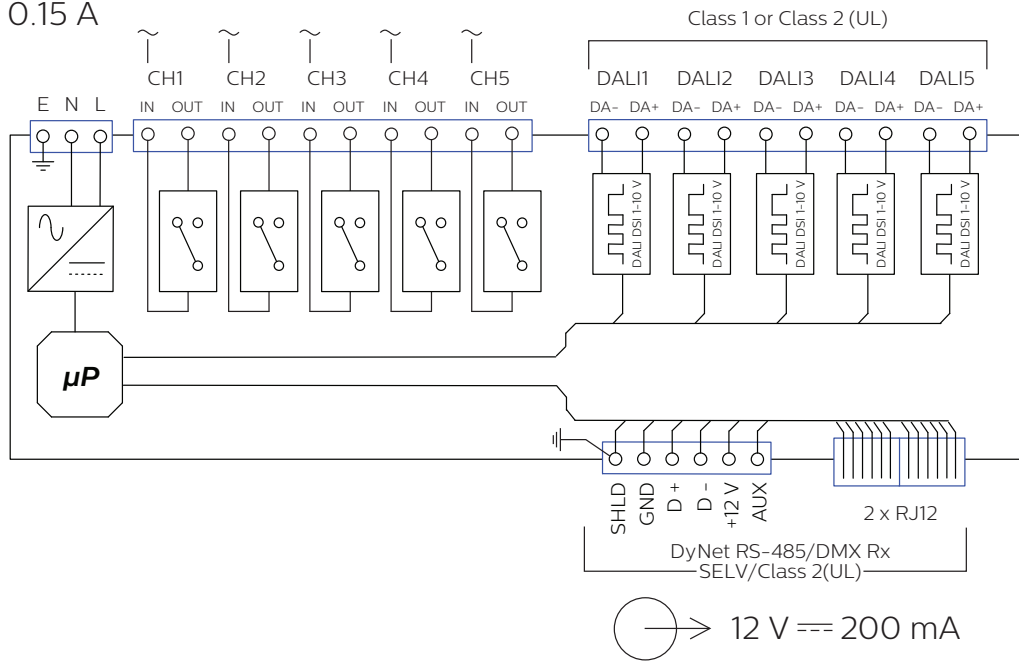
0.15 A

Class 1 or Class 2 (UL)

CH1 CH2 CH3 CH4 CH5

DALI1 DALI2 DALI3 DALI4 DALI5

E N L

IN OUT IN OUT IN OUT IN OUT IN OUT

DA- DA+ DA- DA+ DA- DA+ DA- DA+ DA- DA+

DALI DSI 1-10 V

DALI DSI 1-10 V

DALI DSI 1-10 V

DALI DSI 1-10 V

DALI DSI 1-10 V

μP

SHLD GND D + D - +12 V AUX

2 x RJ12

DyNet RS-485/DMX Rx

SELV/Class 2(UL)

12 V ⎓ 200 mA